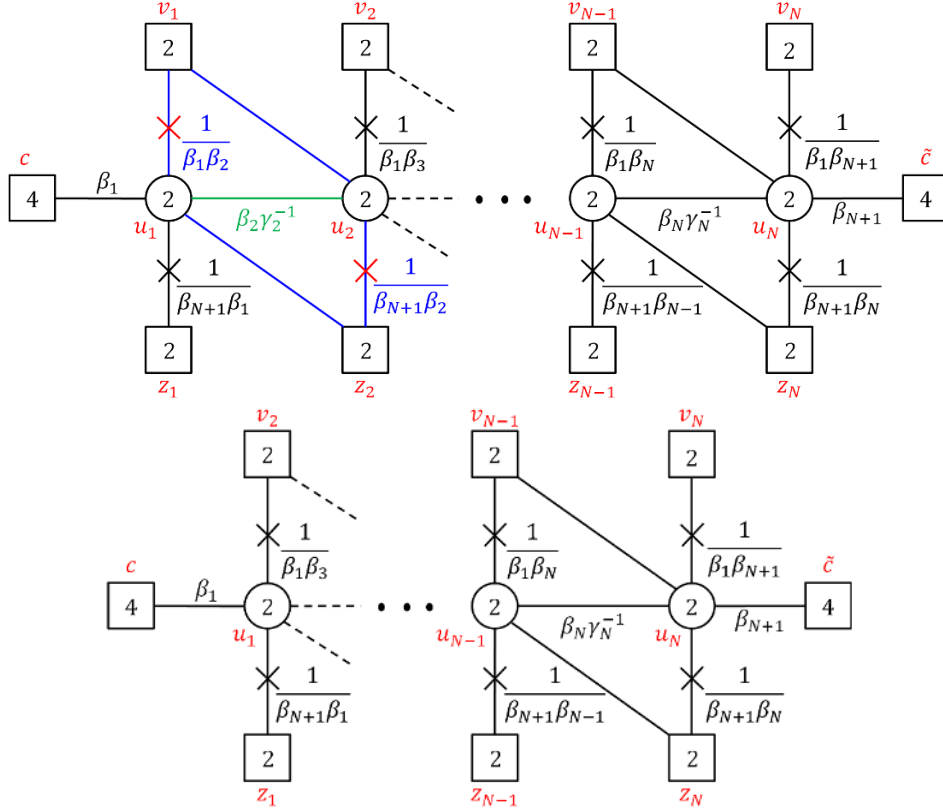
$v_1$ $v_2$ $v_{N-1}$ $v_N$

2 2 2 2

$\frac{1}{\beta_1\beta_2}$ $\frac{1}{\beta_1\beta_3}$ $\frac{1}{\beta_1\beta_N}$ $\frac{1}{\beta_1\beta_{N+1}}$

$c$ 4 $\beta_1$ 2 $u_1$ $\beta_2\gamma_2^{-1}$ 2 $u_2$ • • • 2 $u_{N-1}$ $\beta_N\gamma_N^{-1}$ 2 $u_N$ $\beta_{N+1}$ 4 $\tilde{c}$

$\frac{1}{\beta_{N+1}\beta_1}$ $\frac{1}{\beta_{N+1}\beta_2}$ $\frac{1}{\beta_{N+1}\beta_{N-1}}$ $\frac{1}{\beta_{N+1}\beta_N}$

2 2 2 2

$z_1$ $z_2$ $z_{N-1}$ $z_N$

$v_2$ $v_{N-1}$ $v_N$

2 2 2

$\frac{1}{\beta_1\beta_3}$ $\frac{1}{\beta_1\beta_N}$ $\frac{1}{\beta_1\beta_{N+1}}$

$c$ 4 $\beta_1$ 2 $u_1$ • • • 2 $u_{N-1}$ $\beta_N\gamma_N^{-1}$ 2 $u_N$ $\beta_{N+1}$ 4 $\tilde{c}$

$\frac{1}{\beta_{N+1}\beta_1}$ $\frac{1}{\beta_{N+1}\beta_{N-1}}$ $\frac{1}{\beta_{N+1}\beta_N}$

2 2 2

$z_1$ $z_{N-1}$ $z_N$